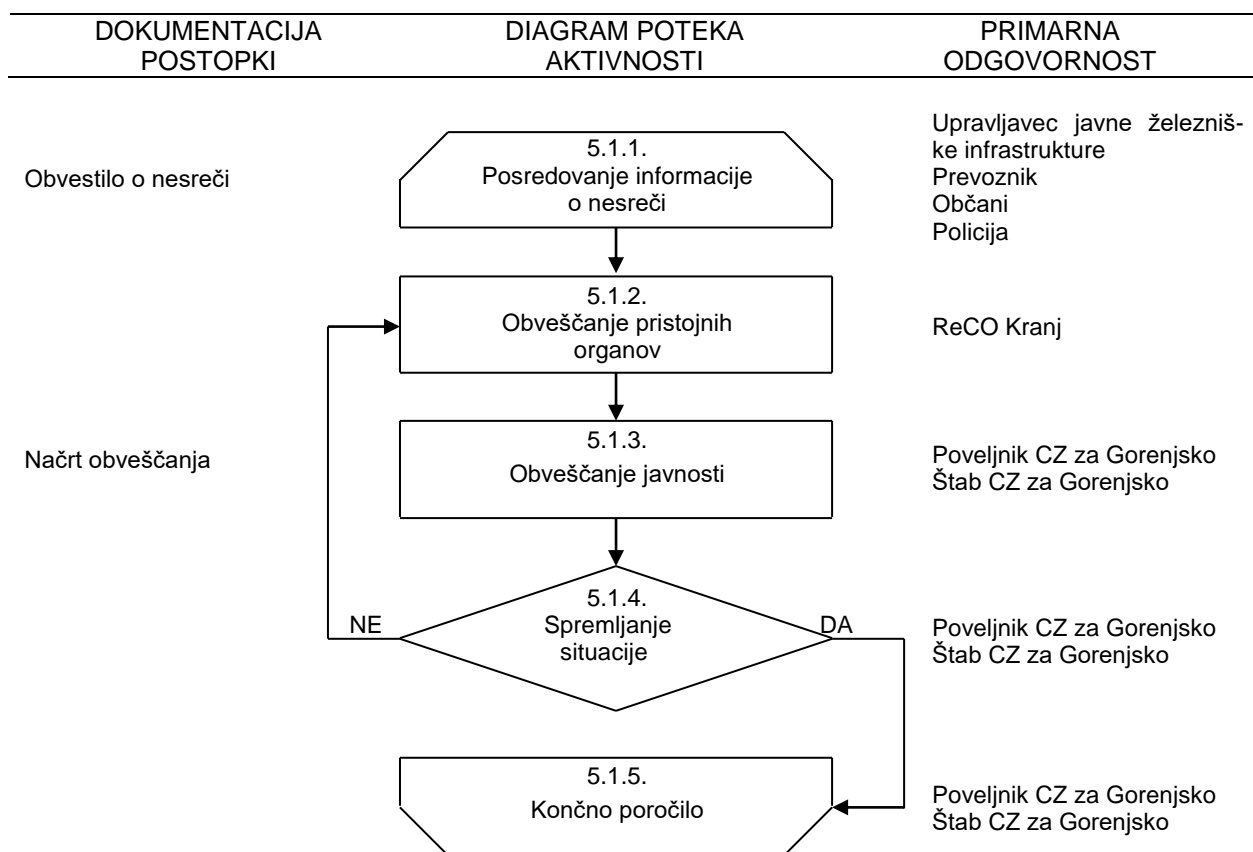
| DOKUMENTACIJA POSTOPKI | DIAGRAM POTEKA AKTIVNOSTI | PRIMARNA ODGOVORNOST |
|---|---|---|
| Obvestilo o nesreči | 5.1.1. Posredovanje informacije o nesreči | Upravljavec javne železniške infrastrukture Prevoznik Občani Policija |
| | 5.1.2. Obveščanje pristojnih organov | ReCO Kranj |
| Načrt obveščanja | 5.1.3. Obveščanje javnosti | Poveljnik CZ za Gorenjsko Štab CZ za Gorenjsko |
| | 5.1.4. Spremljanje situacije (NE / DA) | Poveljnik CZ za Gorenjsko Štab CZ za Gorenjsko |
| | 5.1.5. Končno poročilo | Poveljnik CZ za Gorenjsko Štab CZ za Gorenjsko |